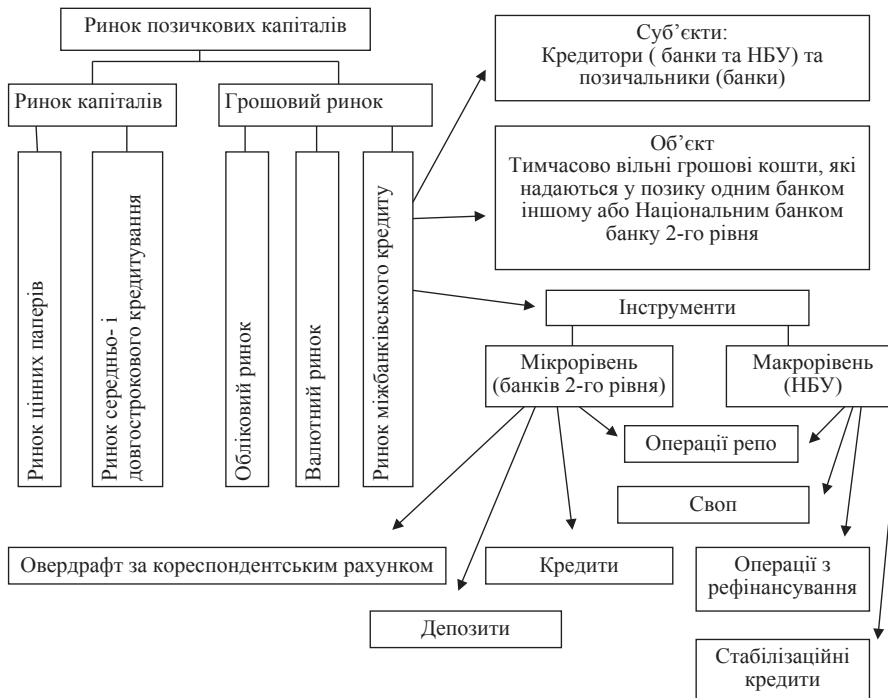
Ринок позичкових капіталів

Ринок капіталів

Грошовий ринок

Ринок цінних паперів

Ринок середньо- і довгострокового кредитування

Обліковий ринок

Валютний ринок

Ринок міжбанківського кредиту

Суб'єкти:
Кредитори ( банки та НБУ) та позичальники (банки)

Об'єкт
Тимчасово вільні грошові кошти, які надаються у позику одним банком іншому або Національним банком банку 2-го рівня

Інструменти

Мікрорівень (банків 2-го рівня)

Макрорівень (НБУ)

Операції репо

Своп

Овердрафт за кореспондентським рахунком

Кредити

Операції з рефінансування

Депозити

Стабілізаційні кредити